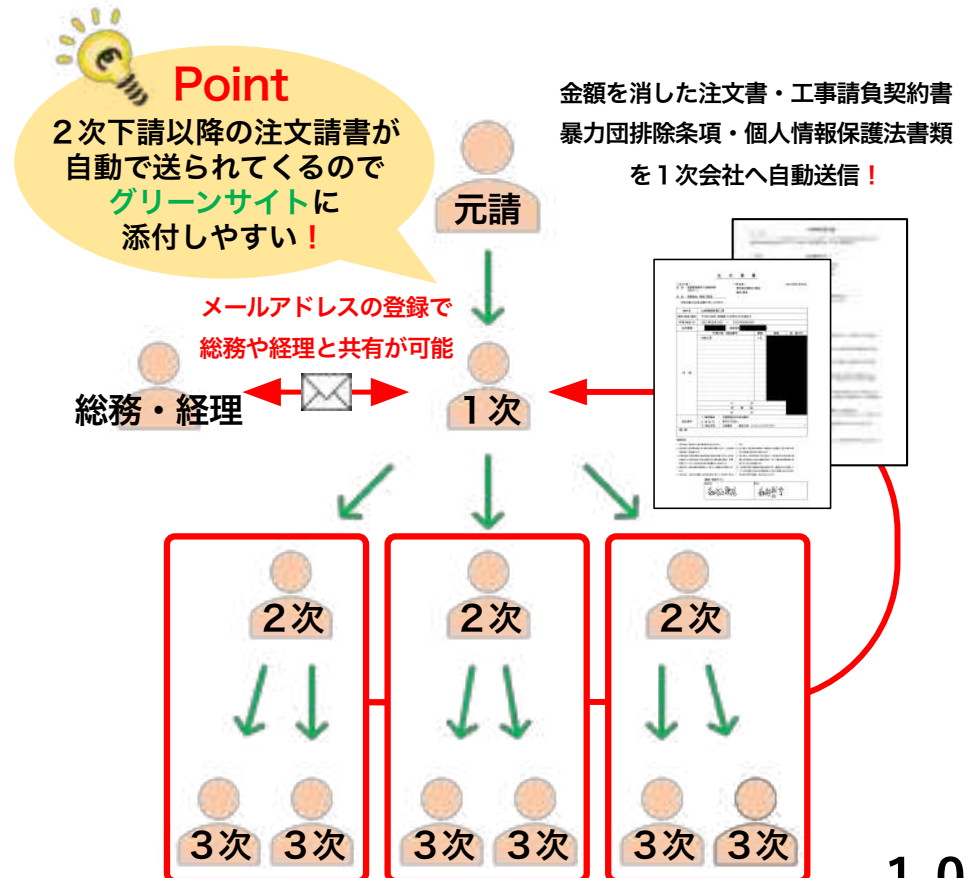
Point
２次下請以降の注文請書が自動で送られてくるのでグリーンサイトに添付しやすい！

金額を消した注文書・工事請負契約書
暴力団排除条項・個人情報保護法書類
を１次会社へ自動送信！

元請

メールアドレスの登録で
総務や経理と共有が可能

総務・経理

１次

２次

２次

２次

３次 ３次

３次 ３次

３次 ３次

1 0